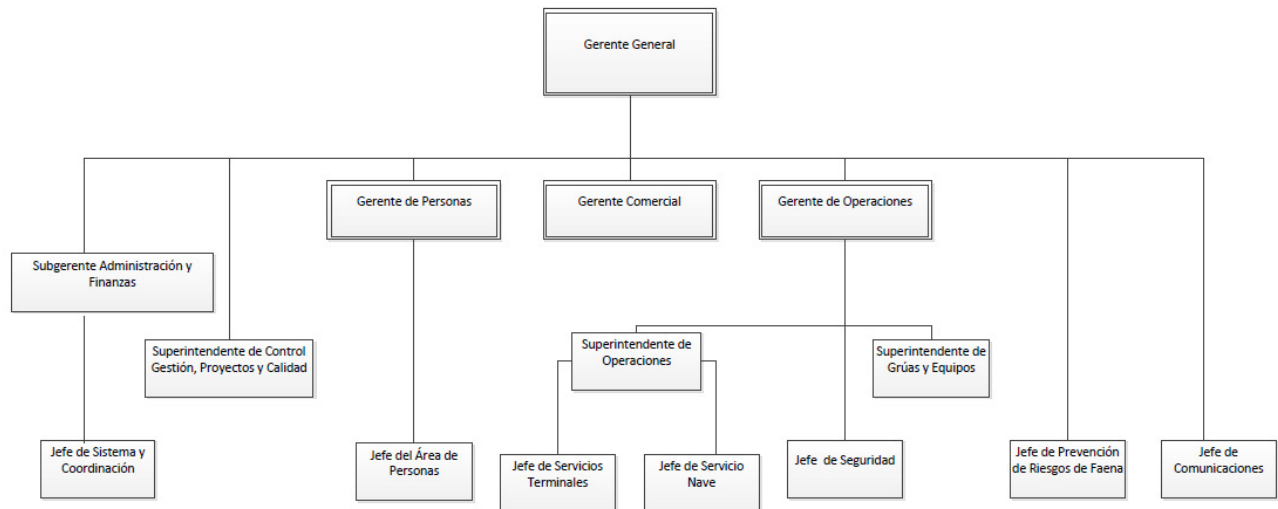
Gerente General

Gerente de Personas

Gerente Comercial

Gerente de Operaciones

Subgerente Administración y Finanzas

Superintendente de Control Gestión, Proyectos y Calidad

Superintendente de Operaciones

Superintendente de Grúas y Equipos

Jefe de Sistema y Coordinación

Jefe del Área de Personas

Jefe de Servicios Terminales

Jefe de Servicio Nave

Jefe de Seguridad

Jefe de Prevención de Riesgos de Faena

Jefe de Comunicaciones